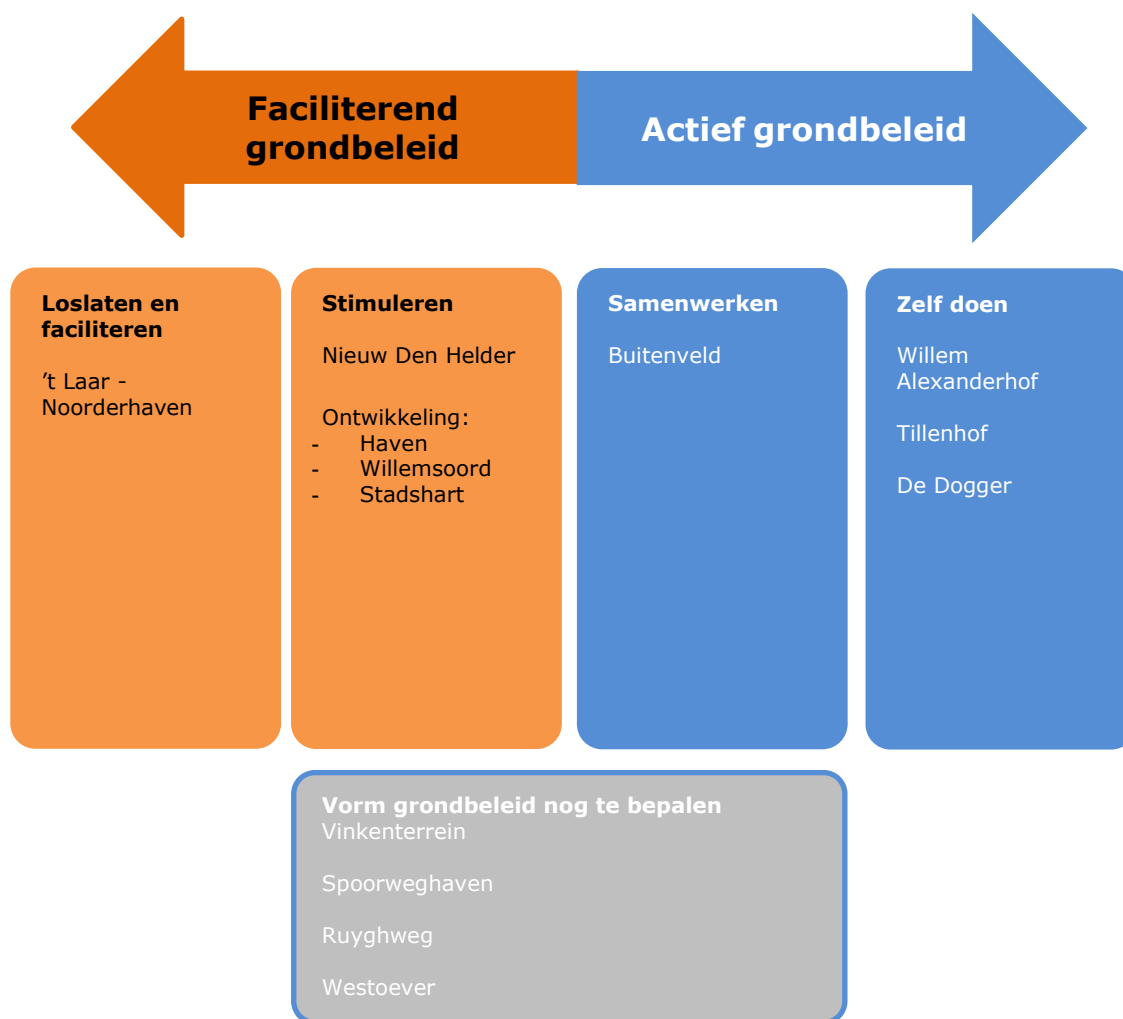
Faciliterend grondbeleid

Actief grondbeleid

Loslaten en faciliteren

’t Laar - Noorderhaven

Stimuleren

Nieuw Den Helder

Ontwikkeling:
- Haven
- Willemsoord
- Stadshart

Samenwerken

Buitenveld

Zelf doen

Willem Alexanderhof

Tillenhof

De Dogger

Vorm grondbeleid nog te bepalen
Vinkenterrein

Spoorweghaven

Ruyghweg

Westoever